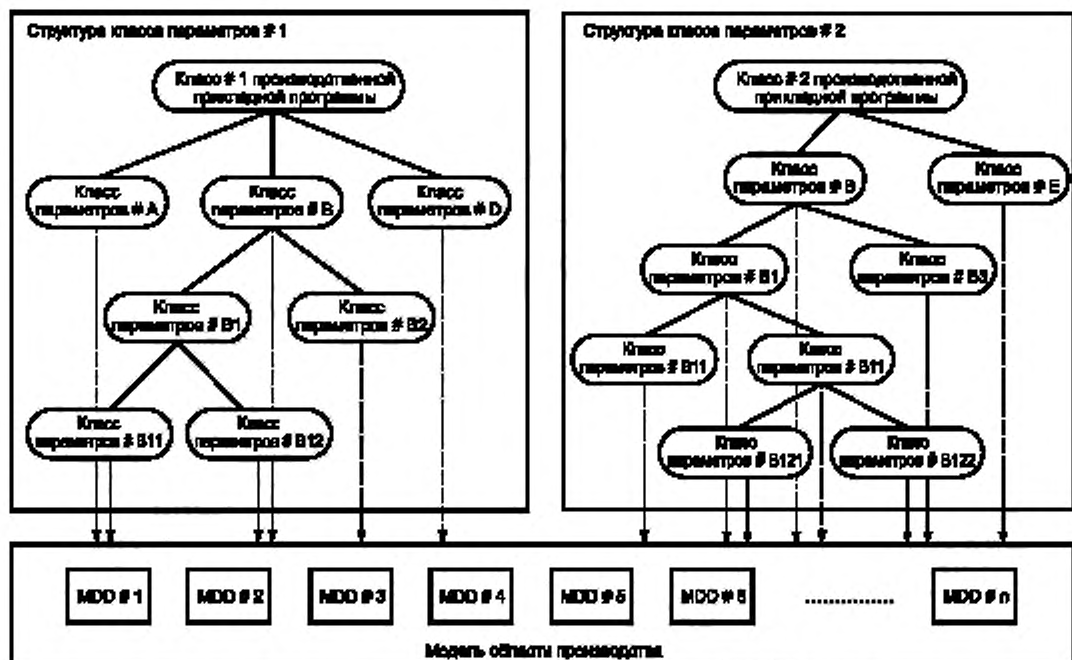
Структура классов параметров # 1

Класс # 1 производственной прикладной программы

Класс параметров # A

Класс параметров # B

Класс параметров # D

Класс параметров # B1

Класс параметров # B2

Класс параметров # B11

Класс параметров # B12

Структура классов параметров # 2

Класс # 2 производственной прикладной программы

Класс параметров # B

Класс параметров # E

Класс параметров # B1

Класс параметров # B3

Класс параметров # B11

Класс параметров # B11

Класс параметров # B121

Класс параметров # B122

MDD # 1

MDD # 2

MDD # 3

MDD # 4

MDD # 5

MDD # 6

...............

MDD # n

Модель области производства